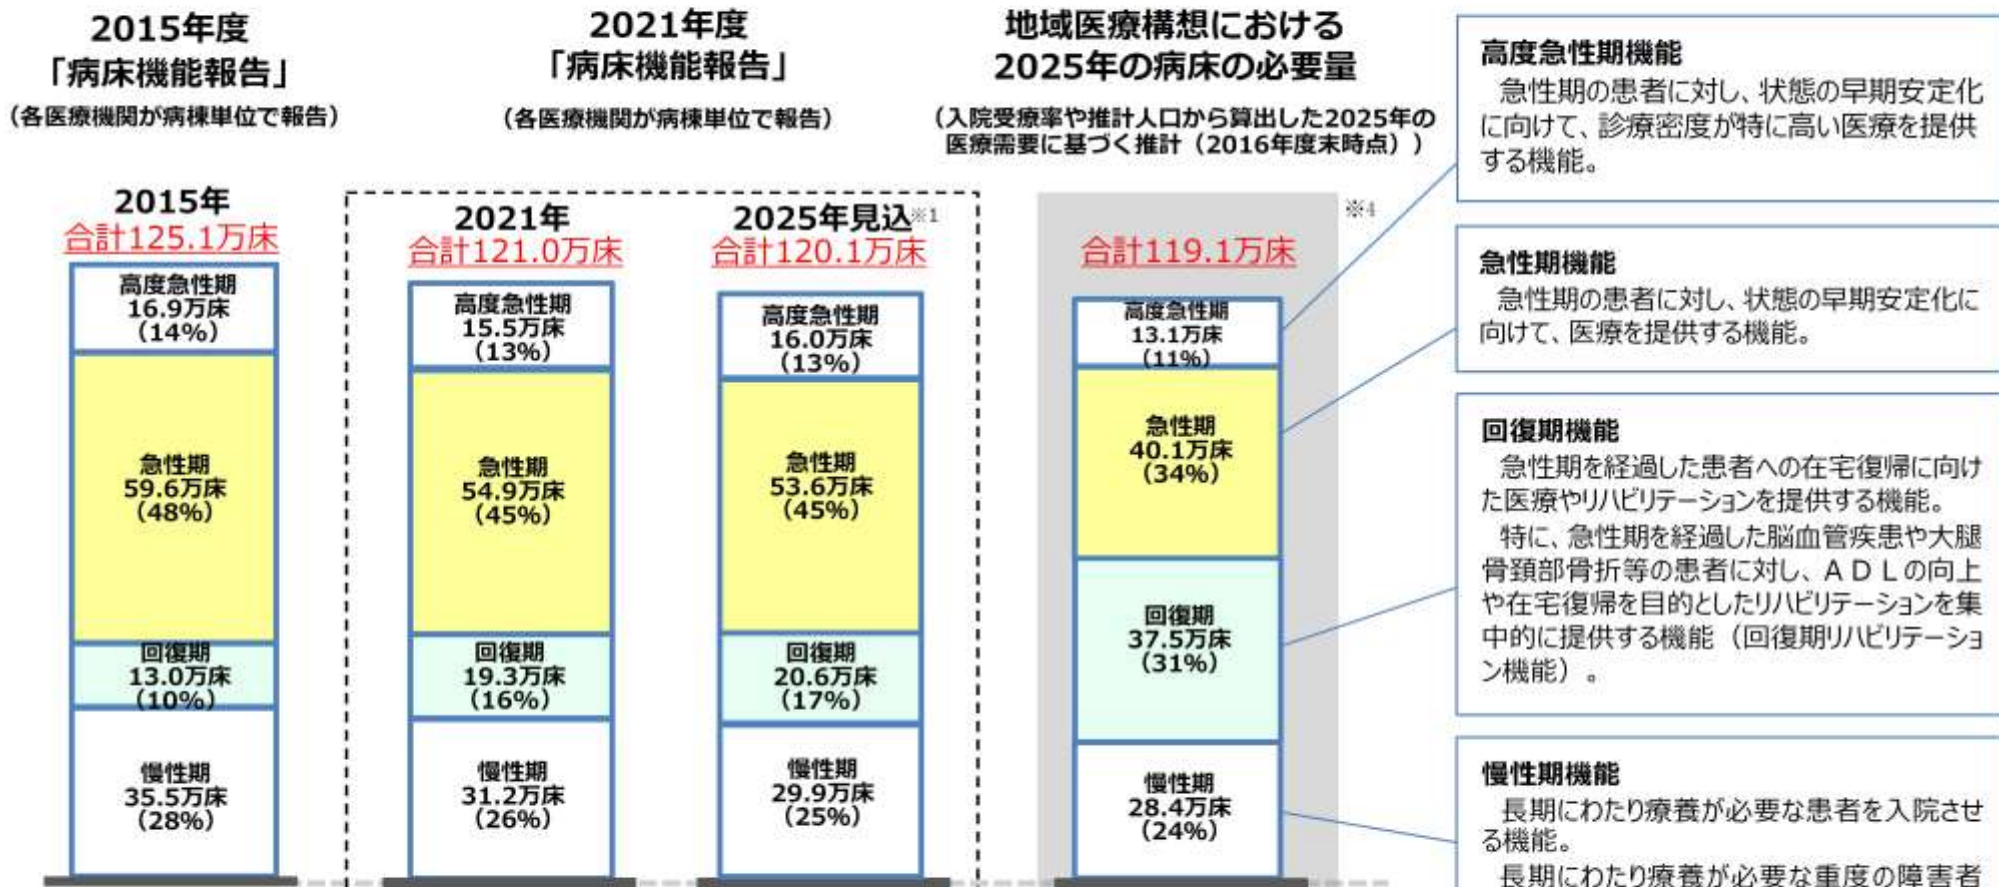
2015年度
「病床機能報告」
（各医療機関が病棟単位で報告）

2021年度
「病床機能報告」
（各医療機関が病棟単位で報告）

地域医療構想における
2025年の病床の必要量
（入院受療率や推計人口から算出した2025年の医療需要に基づく推計（2016年度末時点））

2015年
合計125.1万床

高度急性期
16.9万床
（14%）

急性期
59.6万床
（48%）

回復期
13.0万床
（10%）

慢性期
35.5万床
（28%）

2021年
合計121.0万床

高度急性期
15.5万床
（13%）

急性期
54.9万床
（45%）

回復期
19.3万床
（16%）

慢性期
31.2万床
（26%）

2025年見込※1
合計120.1万床

高度急性期
16.0万床
（13%）

急性期
53.6万床
（45%）

回復期
20.6万床
（17%）

慢性期
29.9万床
（25%）

※4
合計119.1万床

高度急性期
13.1万床
（11%）

急性期
40.1万床
（34%）

回復期
37.5万床
（31%）

慢性期
28.4万床
（24%）

高度急性期機能
急性期の患者に対し、状態の早期安定化に向けて、診療密度が特に高い医療を提供する機能。

急性期機能
急性期の患者に対し、状態の早期安定化に向けて、医療を提供する機能。

回復期機能
急性期を経過した患者への在宅復帰に向けた医療やリハビリテーションを提供する機能。
特に、急性期を経過した脳血管疾患や大腿骨頸部骨折等の患者に対し、ＡＤＬの向上や在宅復帰を目的としたリハビリテーションを集中的に提供する機能（回復期リハビリテーション機能）。

慢性期機能
長期にわたり療養が必要な患者を入院させる機能。
長期にわたり療養が必要な重度の障害者